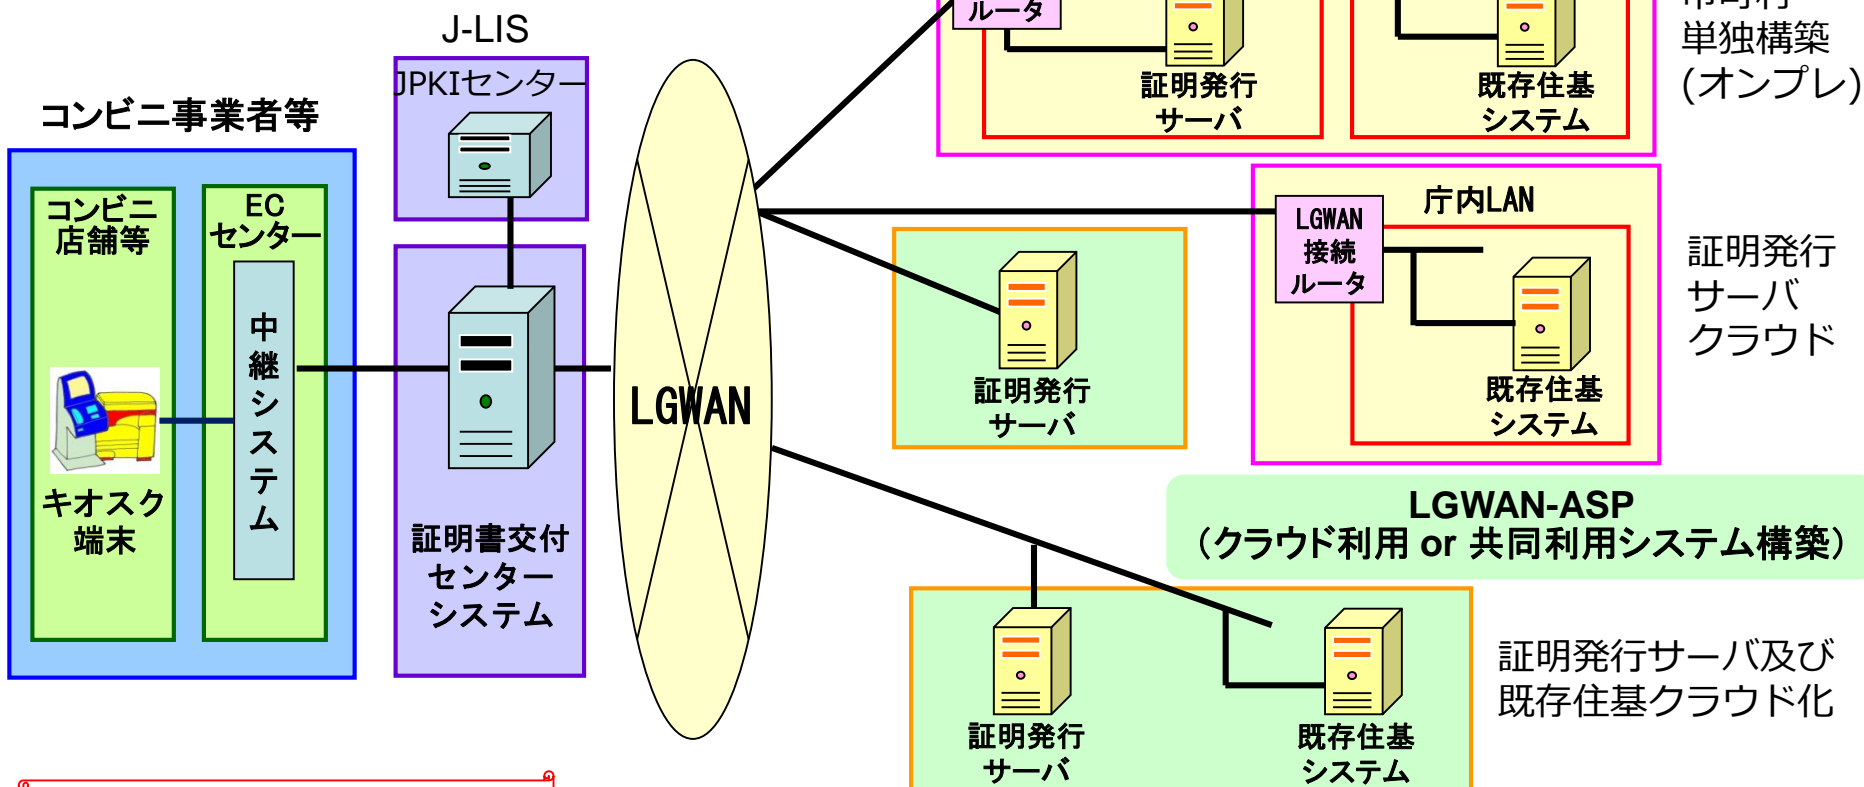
J-LIS

JPKIセンター

コンビニ事業者等

コンビニ店舗等

キオスク端末

ECセンター

中継システム

証明書交付センターシステム

LGWAN

ルータ

証明発行サーバ

既存住基システム

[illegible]
単独構築
(オンプレ)

庁内LAN

LGWAN接続ルータ

既存住基システム

証明発行サーバ

証明発行サーバクラウド

LGWAN-ASP
（クラウド利用 or 共同利用システム構築）

証明発行サーバ

既存住基システム

証明発行サーバ及び既存住基クラウド化